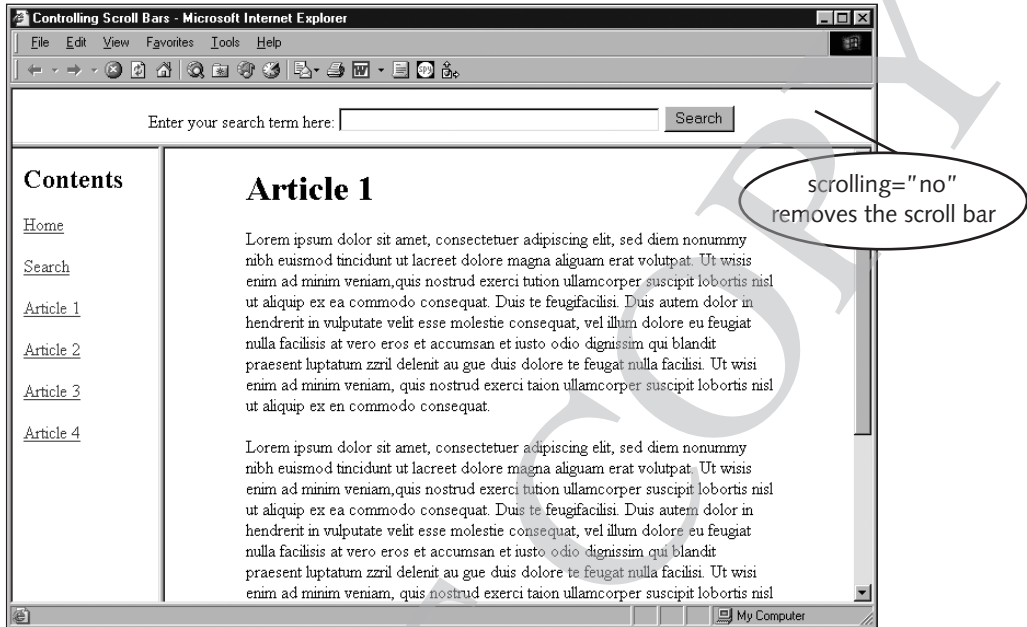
Controlling Scroll Bars - Microsoft Internet Explorer

File Edit View Favorites Tools Help

Enter your search term here: Search

scrolling="no" removes the scroll bar

Contents

Home

Search

Article 1

Article 2

Article 3

Article 4

Article 1

Lorem ipsum dolor sit amet, consectetuer adipiscing elit, sed diem nonummy nibh euismod tincidunt ut lacreet dolore magna aliguam erat volutpat. Ut wisis enim ad minim veniam,quis nostrud exerci tution ullamcorper suscipit lobortis nisl ut aliquip ex ea commodo consequat. Duis te feugifacilisi. Duis autem dolor in hendrerit in vulputate velit esse molestie consequat, vel illum dolore eu feugiat nulla facilisis at vero eros et accumsan et iusto odio dignissim qui blandit praesent luptatum zzril delenit au gue duis dolore te feugat nulla facilisi. Ut wisi enim ad minim veniam, quis nostrud exerci taion ullamcorper suscipit lobortis nisl ut aliquip ex en commodo consequat.

Lorem ipsum dolor sit amet, consectetuer adipiscing elit, sed diem nonummy nibh euismod tincidunt ut lacreet dolore magna aliguam erat volutpat. Ut wisis enim ad minim veniam,quis nostrud exerci tution ullamcorper suscipit lobortis nisl ut aliquip ex ea commodo consequat. Duis te feugifacilisi. Duis autem dolor in hendrerit in vulputate velit esse molestie consequat, vel illum dolore eu feugiat nulla facilisis at vero eros et accumsan et iusto odio dignissim qui blandit praesent luptatum zzril delenit au gue duis dolore te feugat nulla facilisi. Ut wisi enim ad minim veniam, quis nostrud exerci taion ullamcorper suscipit lobortis nisl

My Computer